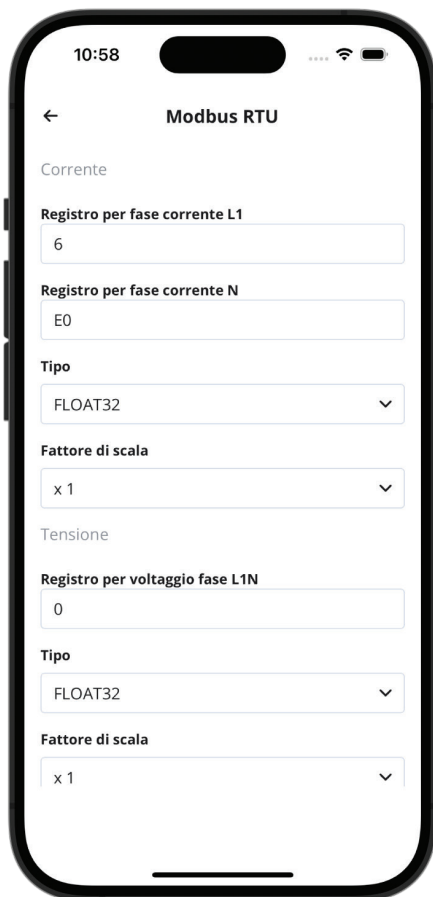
10:58

←

Modbus RTU

Corrente

Registro per fase corrente L1

6

Registro per fase corrente N

E0

Tipo

FLOAT32

Fattore di scala

x 1

Tensione

Registro per voltaggio fase L1N

0

Tipo

FLOAT32

Fattore di scala

x 1